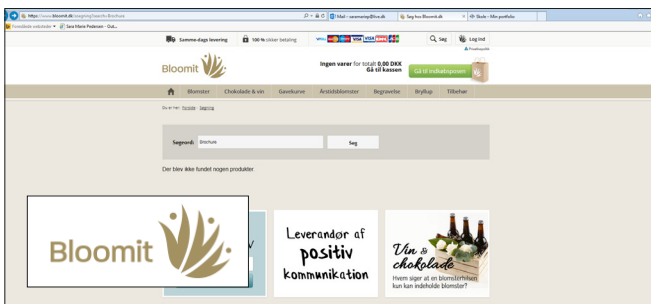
https://www.bloomit.dk/soegning?search=Brochure
Mail - saramarip@live.dk
Søg hos Bloomit.dk
Skole - Min portfolio
Foreslåede websteder
Sara Marie Pedersen - Out...

Samme-dags levering
100 % sikker betaling
Søg
Log ind

Bloomit
Ingen varer for totalt 0,00 DKK
Gå til kassen
Gå til indkøbskurven

Blomster
Chokolade & vin
Gavekurve
Årstidsblomster
Begravelse
Bryllup
Tilbehør

Du er her: Forside - Søgning

Søgeord
Brochure
Søg

Der blev ikke fundet nogen produkter.

Bloomit

Leverandør af positiv kommunikation

Vin & chokolade
Hvem siger at en blomsterhilsen kun kan indeholde blomster?